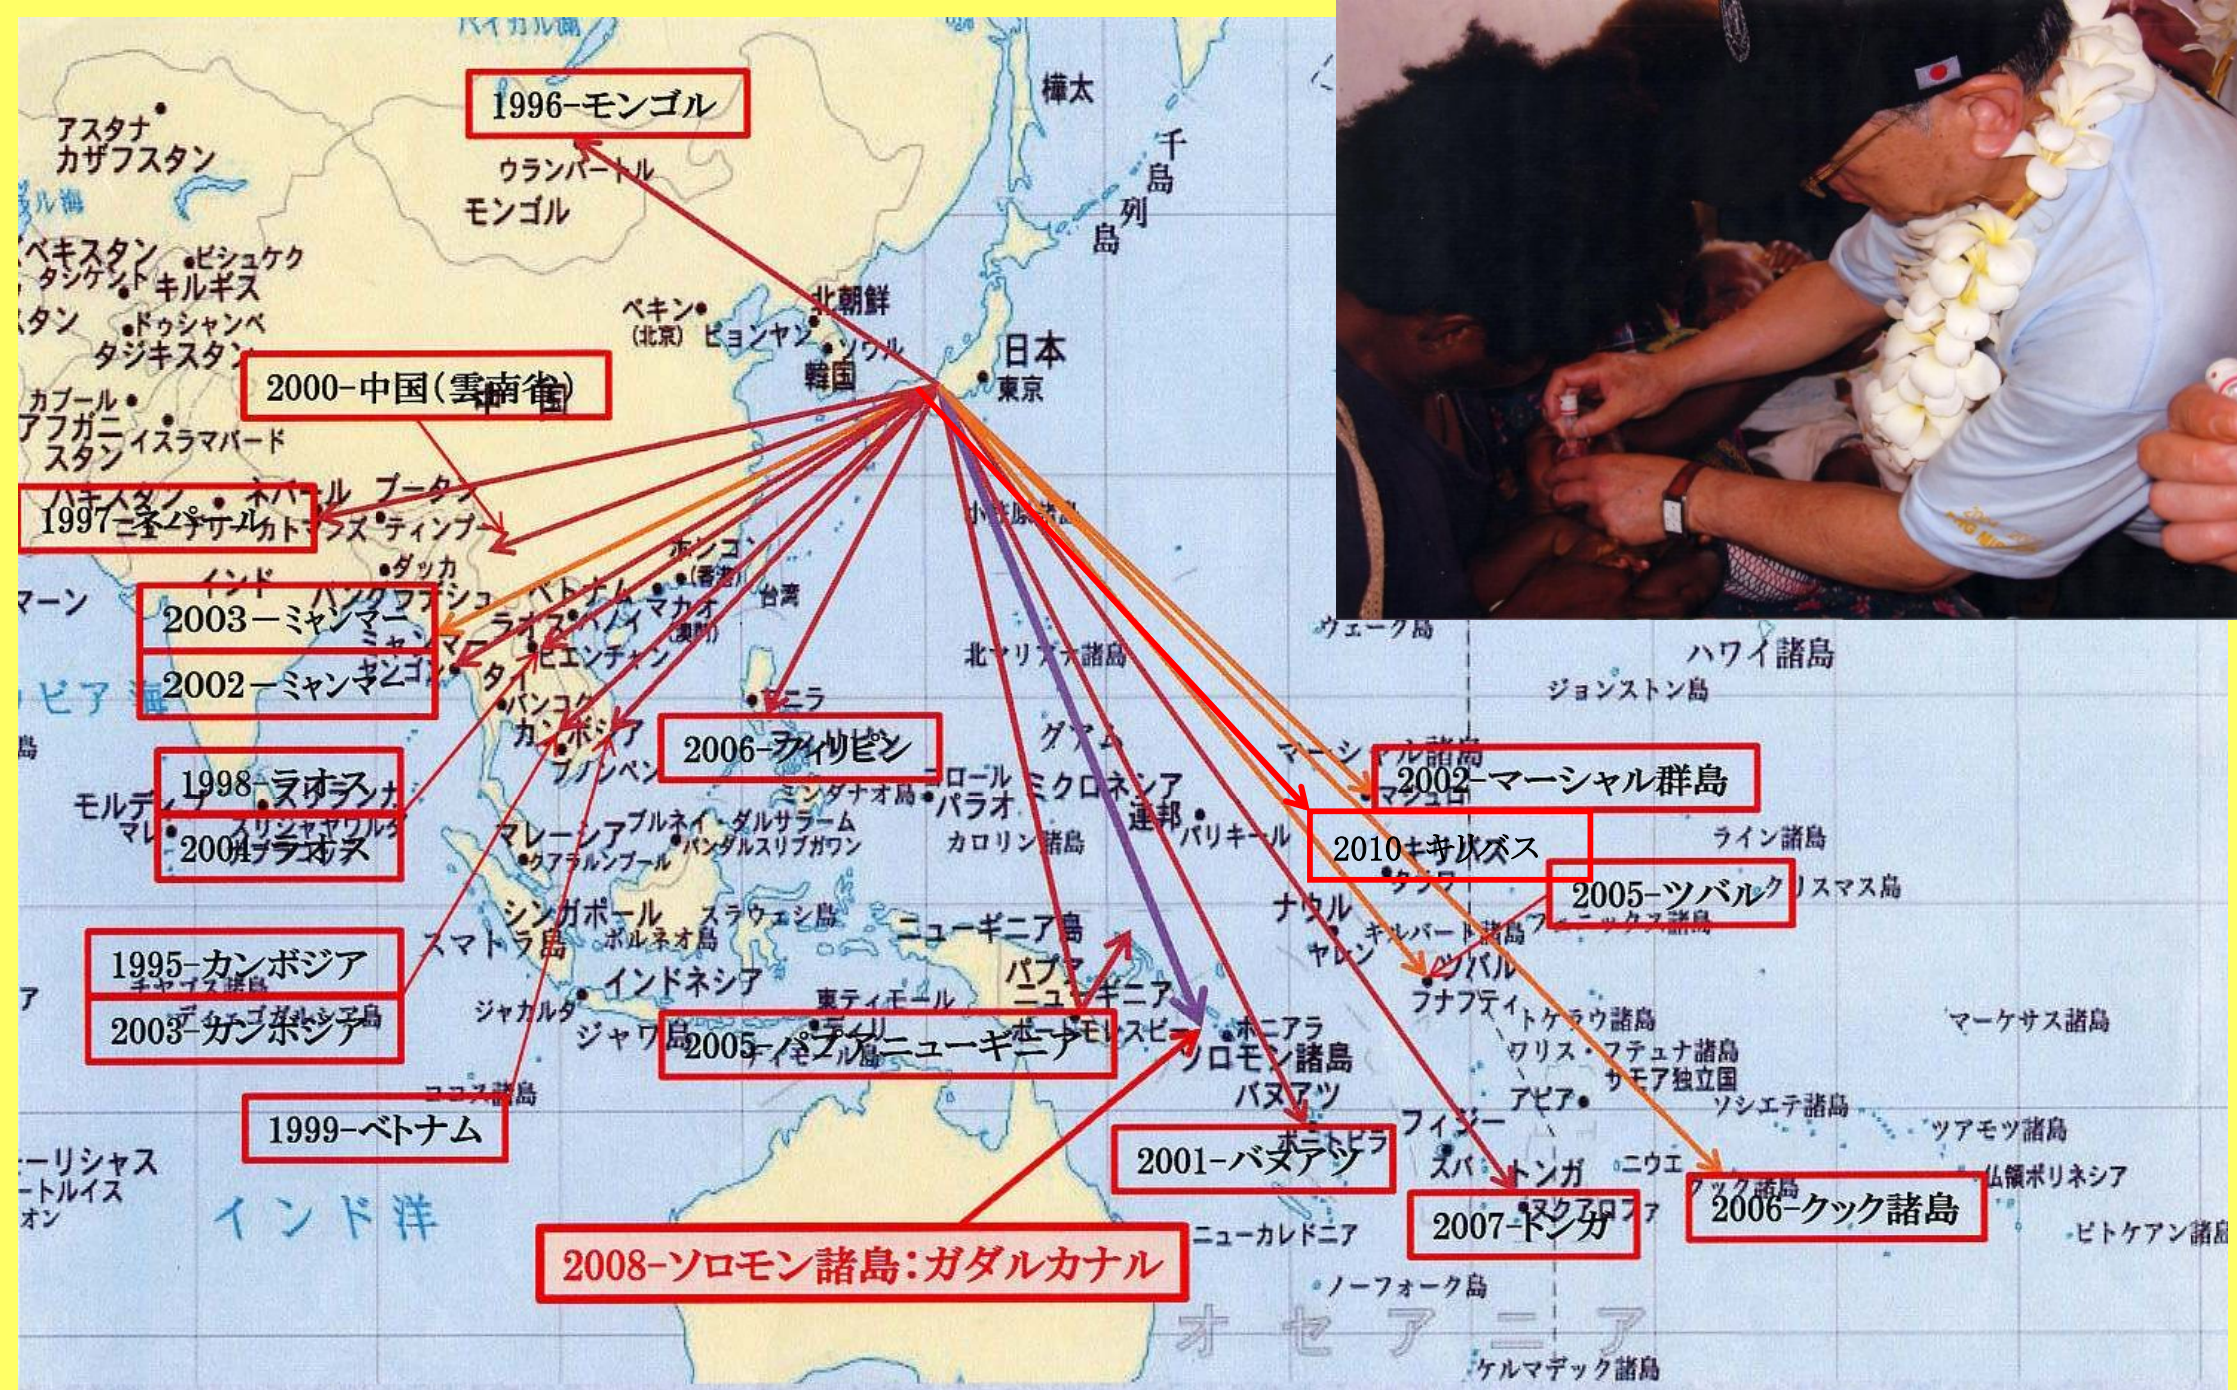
バイカル湖

1996-モンゴル

アスタナ
カザフスタン
ウランバートル
モンゴル

樺太
千島列島

ベキスタン
タシケント
ビシュケク
キルギス
スタン
ドゥシャンベ
タジキスタン

北朝鮮
ペキン
(北京)
ピョンヤン
ソウル
韓国
日本
東京

2000-中国(雲南省)

カブール
アフガニスタン
イスラマバード

1997-ネパール
パキスタン
ネパール
カトマンズ
ブータン
ティンプー
ダッカ
インド

2003-ミャンマー
2002-ミャンマー

バングラデシュ
ハノイ
ベトナム
ラオス
ビエンチャン
マカオ
(澳門)
ホンコン
(香港)
台湾
タイ
バンコク
ヤンゴン
カンボジア
プノンペン

マーン
アラビア海

小笠原諸島
北マリアナ諸島
ウェーク島
ハワイ諸島
ジョンストン島

2006-フィリピン
マニラ
グアム

1998-ラオス
2004-ラオス

モルディブ
マレ
スリジャヤワルダナプラコッテ
ミンダナオ島
コロール
パラオ
ミクロネシア連邦
パリキール
カロリン諸島
ブルネイ
ダルサラーム
バンダルスリブガワン
マレーシア
クアラルンプール
マーシャル諸島

2002-マーシャル群島

2010キリバス

マジュロ
タラワ
ライン諸島

2005-ツバル
クリスマス島

シンガポール
ボルネオ島
スラウェシ島
ニューギニア島
ナウル
ヤレン
キリバス
ギルバート諸島
フェニックス諸島
ツバル
フナフティ

1995-カンボジア
2003-カンボジア

スマトラ島
インドネシア
ジャカルタ
ジャワ島
東ティモール
ディリ
クリスマス島
パプアニューギニア
ポートモレスビー
ホニアラ
ソロモン諸島
バヌアツ

2005-パプアニューギニア

トケラウ諸島
ワリス・フテュナ諸島
サモア独立国
アピア
マーケサス諸島
ソシエテ諸島
ツアモツ諸島

1999-ベトナム
ココス諸島

ーリシャス
ートルイス
オン

インド洋

2001-バヌアツ
ポートビラ
フィジー
スバ
トンガ
ニウエ
クック諸島
仏領ポリネシア

2007-トンガ
ヌクアロファ

2006-クック諸島

ピトケアン諸島

ニューカレドニア

2008-ソロモン諸島:ガダルカナル

ノーフォーク島
オセアニア
ケルマデック諸島